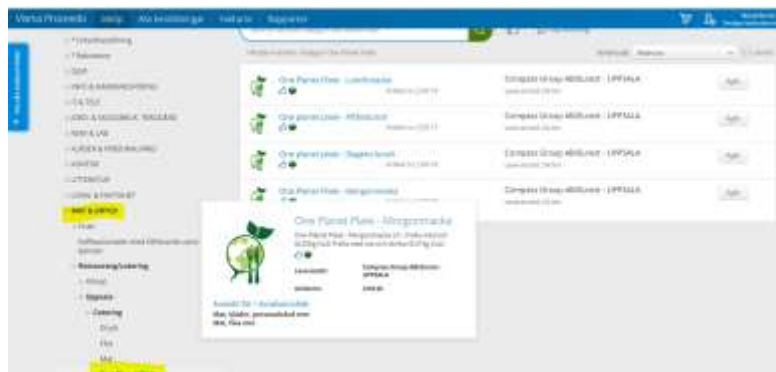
Visma Proceedo Inköp Alla beställningar Fakturor Rapporter

One Planet Plate - Lunchmacka
Compass Group AB/Eurest - UPPSALA

One Planet Plate - Alltmacka
Compass Group AB/Eurest - UPPSALA

One Planet plate - Dagens lunch
Compass Group AB/Eurest - UPPSALA

One Planet Plate - Morgonmacka
Compass Group AB/Eurest - UPPSALA

One Planet Plate - Morgonmacka

Compass Group AB/Eurest - UPPSALA

MAT & DRYCK
Frukt
Restaurang/catering
Dagmeny
Catering
Dryck
Fika
Mat